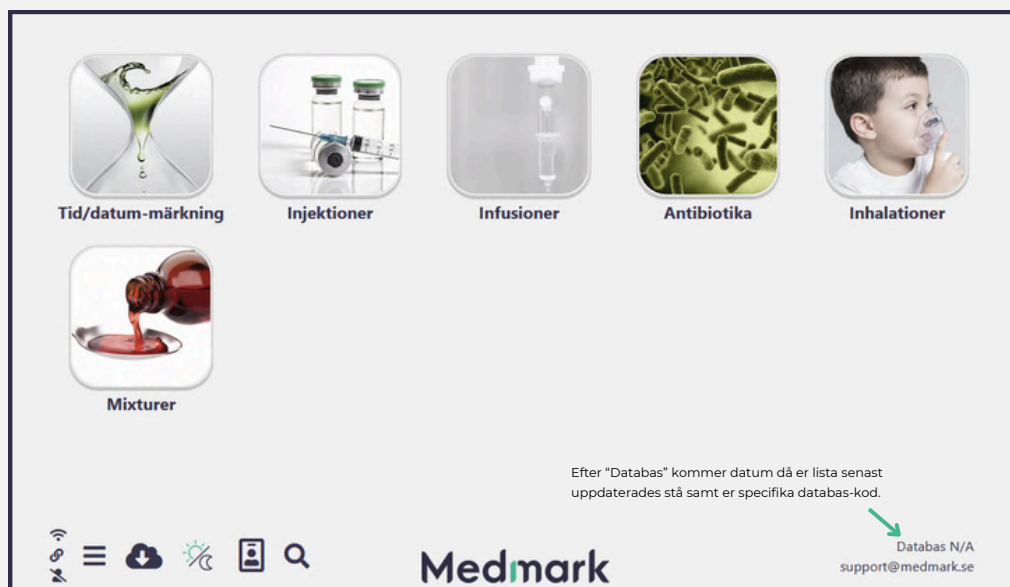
Tid/datum-märkning

Injektioner

Infusioner

Antibiotika

Inhalationer

Mixturer

Efter "Databas" kommer datum då er lista senast uppdaterades stå samt er specifika databas-kod.

Databas N/A
support@medmark.se

Medmark